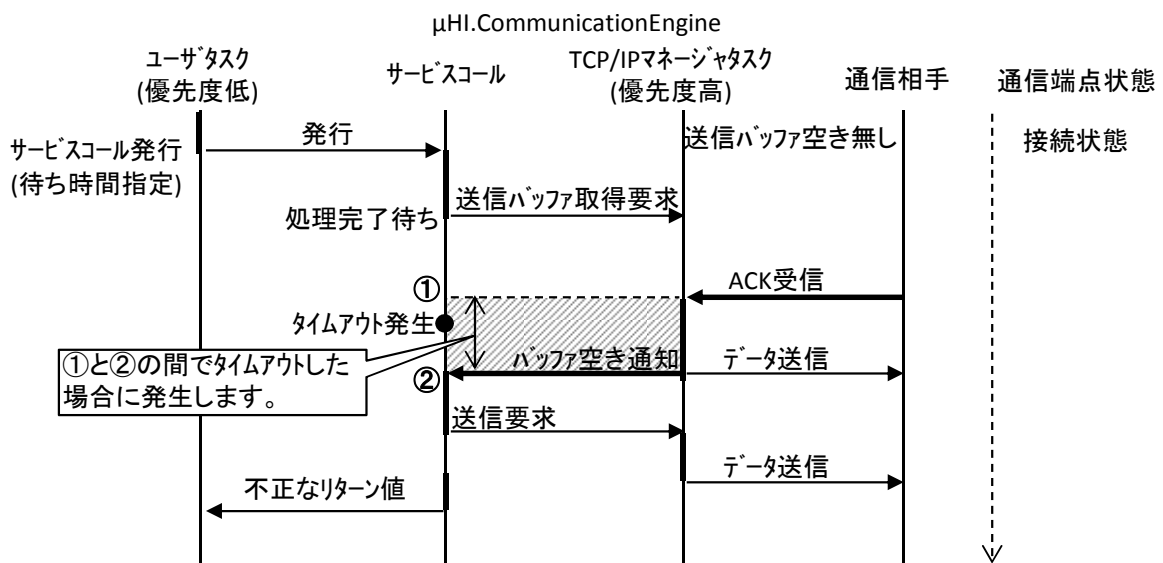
μHI.CommunicationEngine

ユーザタスク
(優先度低)

サービスコール

TCP/IPマネージャタスク
(優先度高)

通信相手

通信端点状態

サービスコール発行
(待ち時間指定)

発行

送信バッファ空き無し

接続状態

送信バッファ取得要求

処理完了待ち

①

ACK受信

タイムアウト発生

①と②の間でタイムアウトした場合に発生します。

バッファ空き通知

データ送信

②

送信要求

データ送信

不正なリターン値